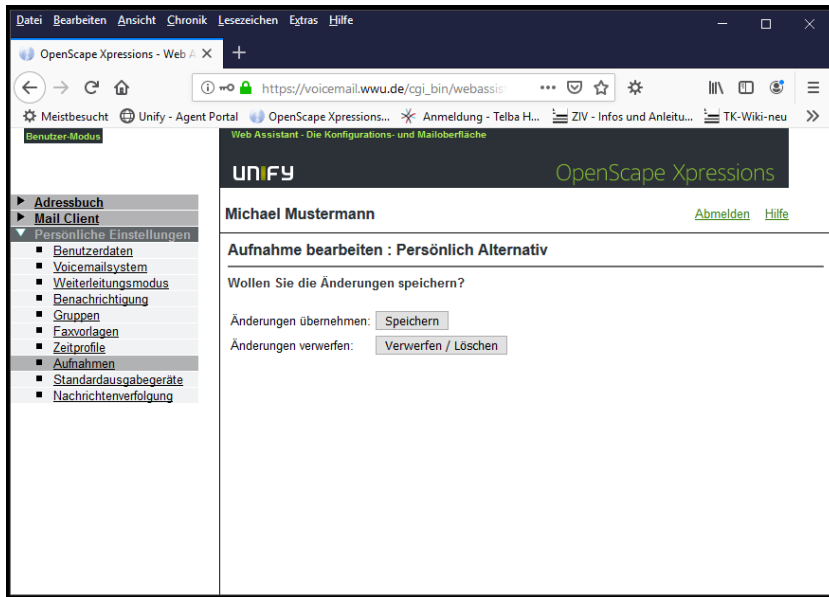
Datei Bearbeiten Ansicht Chronik Lesezeichen Extras Hilfe

OpenScape Xpressions - Web A

https://voicemail.wwu.de/cgi_bin/webassis

Meistbesucht Unify - Agent Portal OpenScape Xpressions... Anmeldung - Telba H... ZIV - Infos und Anleitu... TK-Wiki-neu

Benutzer-Modus

Web Assistant - Die Konfigurations- und Mailoberfläche

UNIFY

OpenScape Xpressions

Adressbuch
Mail Client
Persönliche Einstellungen
Benutzerdaten
Voicemailsystem
Weiterleitungsmodus
Benachrichtigung
Gruppen
Faxvorlagen
Zeitprofile
Aufnahmen
Standardausgabegeräte
Nachrichtenverfolgung

Michael Mustermann

Abmelden Hilfe

Aufnahme bearbeiten : Persönlich Alternativ

Wollen Sie die Änderungen speichern?

Änderungen übernehmen: Speichern
Änderungen verwerfen: Verwerfen / Löschen